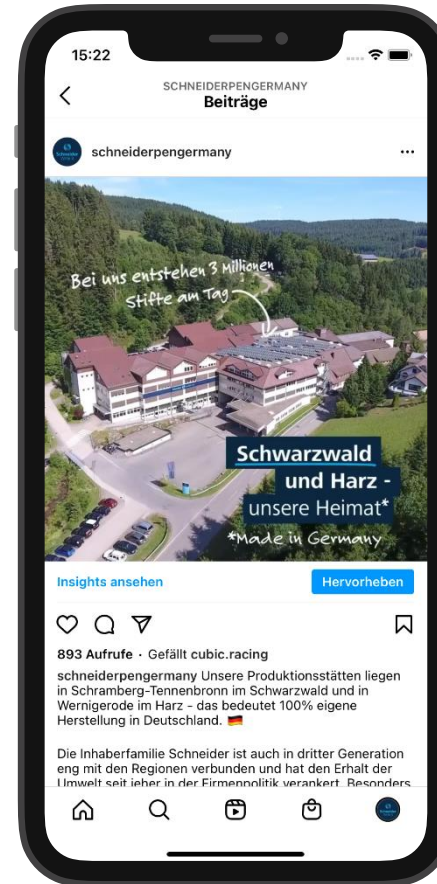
15:22

SCHNEIDERPENGERMANY
Beiträge

schneiderpengermany

Bei uns entstehen 3 Millionen Stifte am Tag

Schwarzwald und Harz - unsere Heimat*

*Made in Germany

Insights ansehen

Hervorheben

893 Aufrufe · Gefällt cubic.racing

schneiderpengermany Unsere Produktionsstätten liegen in Schramberg-Tennenbronn im Schwarzwald und in Wernigerode im Harz - das bedeutet 100% eigene Herstellung in Deutschland. 🇩🇪

Die Inhaberfamilie Schneider ist auch in dritter Generation eng mit den Regionen verbunden und hat den Erhalt der Umwelt seit jeher in der Firmenpolitik verankert. Besonders